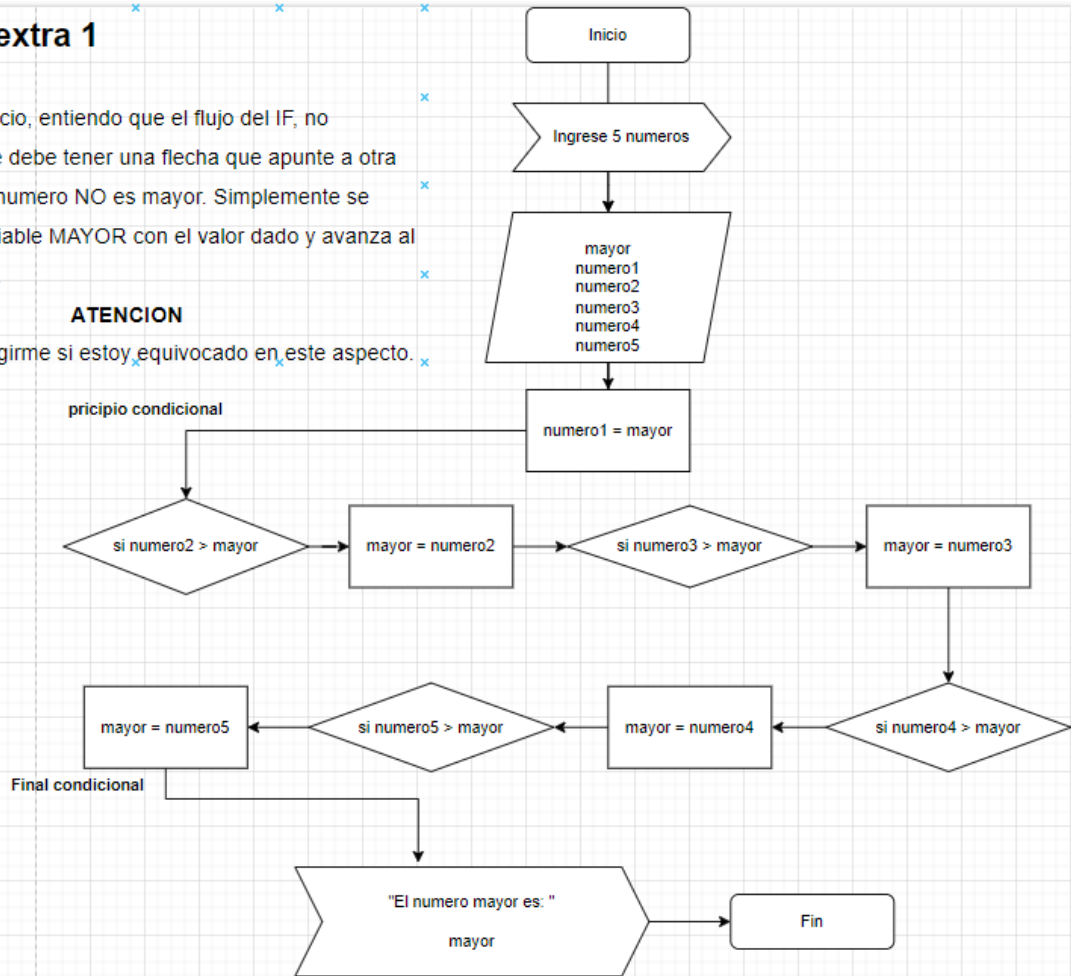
extra 1

cio, entiendo que el flujo del IF, no e debe tener una flecha que apunte a otra numero NO es mayor. Simplemente se iable MAYOR con el valor dado y avanza al

ATENCION

girme si estoy equivocado en este aspecto.

Inicio

Ingrese 5 numeros

mayor
numero1
numero2
numero3
numero4
numero5

pricipio condicional

numero1 = mayor

si numero2 > mayor

mayor = numero2

si numero3 > mayor

mayor = numero3

mayor = numero5

si numero5 > mayor

mayor = numero4

si numero4 > mayor

Final condicional

"El numero mayor es: "

mayor

Fin